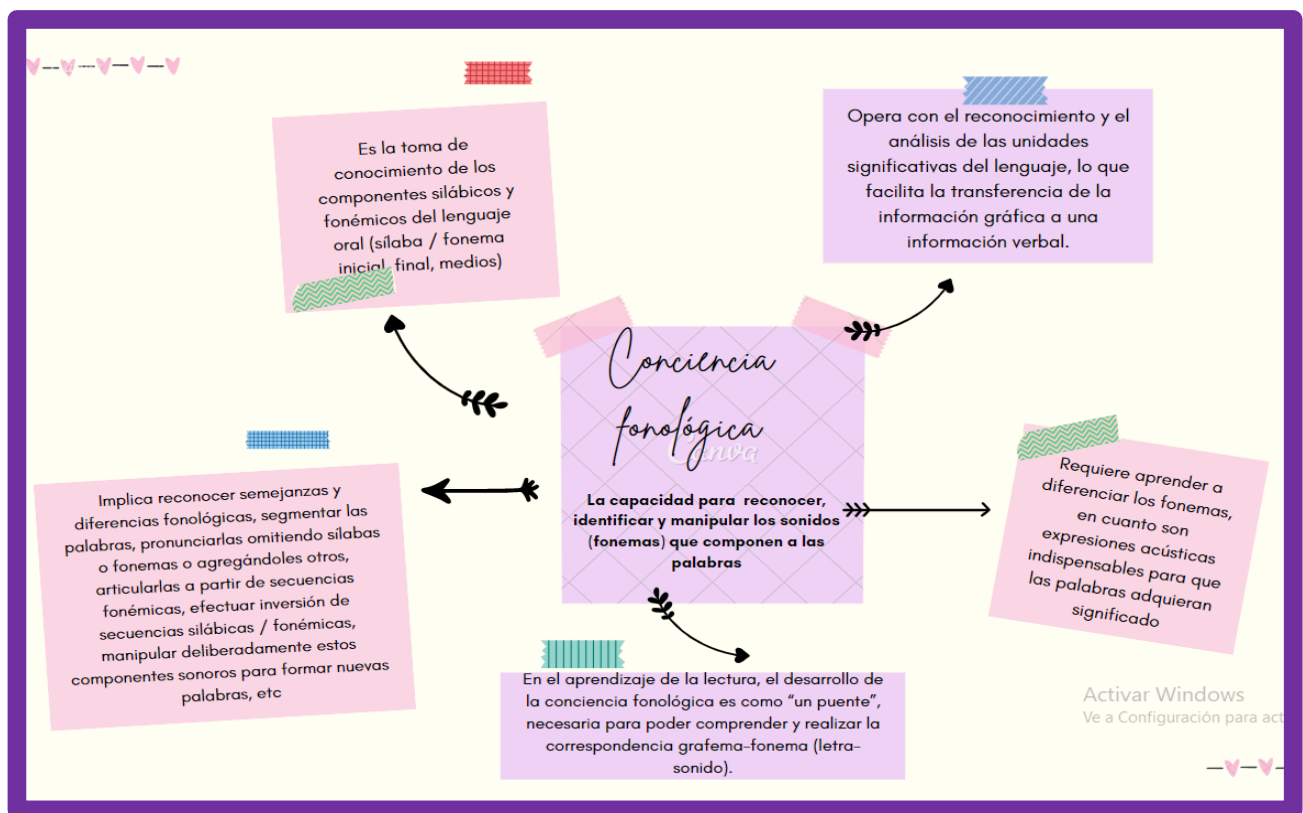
Es la toma de conocimiento de los componentes silábicos y fonémicos del lenguaje oral (sílaba / fonema inicial, final, medios)

Opera con el reconocimiento y el análisis de las unidades significativas del lenguaje, lo que facilita la transferencia de la información gráfica a una información verbal.

Conciencia fonológica

Canva

La capacidad para reconocer, identificar y manipular los sonidos (fonemas) que componen a las palabras

Implica reconocer semejanzas y diferencias fonológicas, segmentar las palabras, pronunciarlas omitiendo sílabas o fonemas o agregándoles otros, articularlas a partir de secuencias fonémicas, efectuar inversión de secuencias silábicas / fonémicas, manipular deliberadamente estos componentes sonoros para formar nuevas palabras, etc

Requiere aprender a diferenciar los fonemas, en cuanto son expresiones acústicas indispensables para que las palabras adquieran significado

En el aprendizaje de la lectura, el desarrollo de la conciencia fonológica es como "un puente", necesaria para poder comprender y realizar la correspondencia grafema-fonema (letra-sonido).

Activar Windows
Ve a Configuración para act